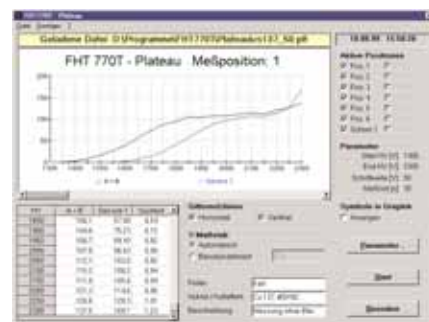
Geladene Datei: D:\Programme\FHT770T\Plateau\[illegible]

FHT 770T - Plateau Meßposition: 1

Aktive Positionen

Parameter

Symbole in Graphik

Anzeigen

Gittereinteilung

Horizontal

Vertikal

Methode

Automatisch

Benutzerdefiniert

Parameter...

Start

Beenden